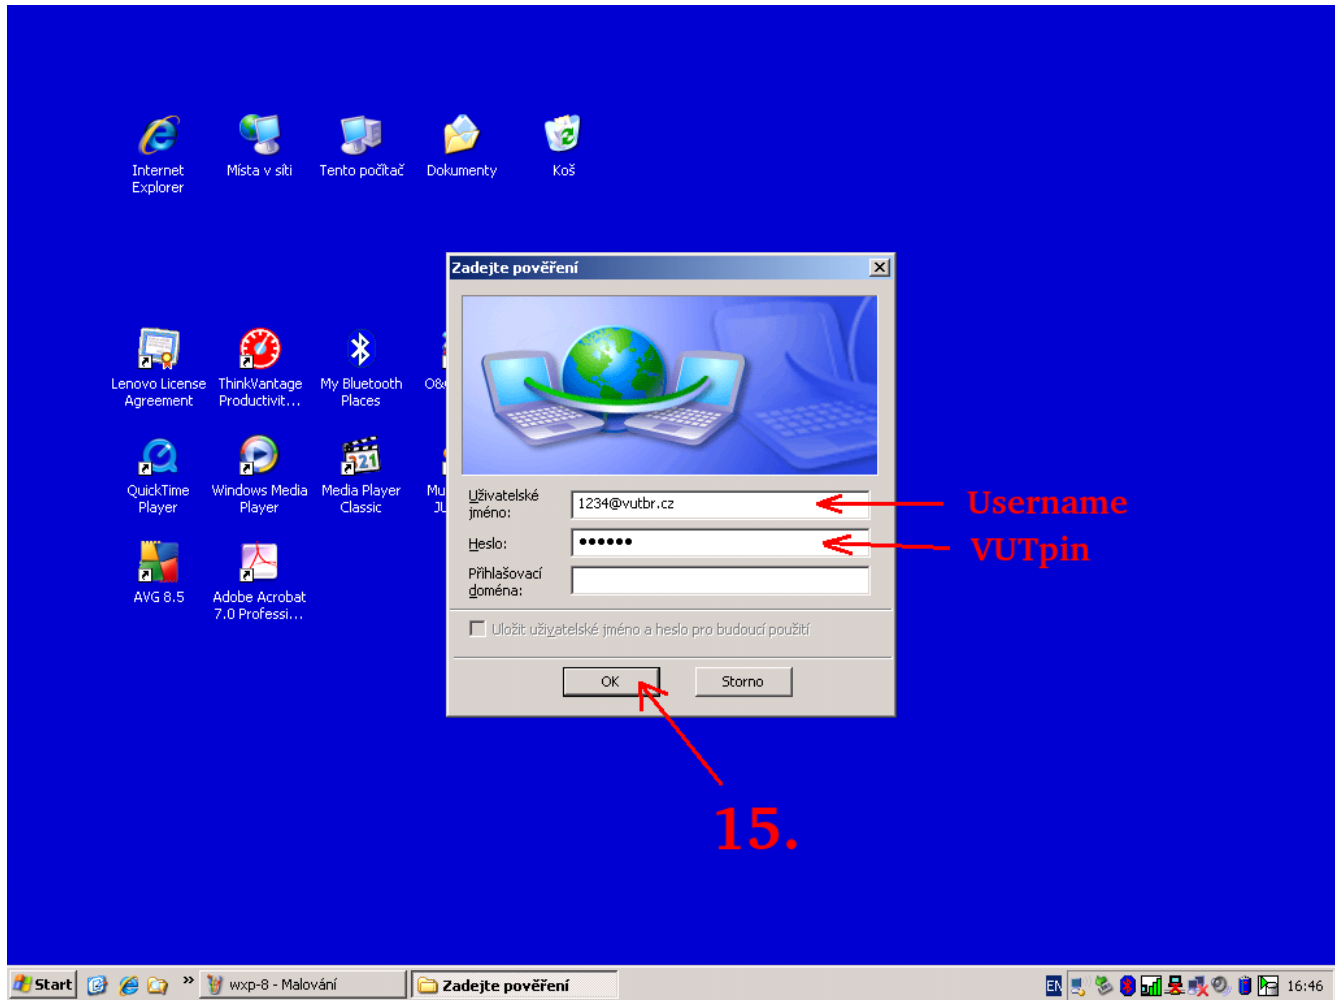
Internet Explorer

Místa v síti

Tento počítač

Dokumenty

Koš

Lenovo License Agreement

ThinkVantage Productivit...

My Bluetooth Places

O8

QuickTime Player

Windows Media Player

Media Player Classic

Mu

AVG 8.5

Adobe Acrobat 7.0 Professi...

Zadejte pověření

Uživatelské jméno: 1234@vutbr.cz

Heslo: ••••••

Přihlašovací doména:

Uložit uživatelské jméno a heslo pro budoucí použití

OK

Storno

Username

VUTpin

15.

Start

wxp-8 - Malování

Zadejte pověření

EN

16:46